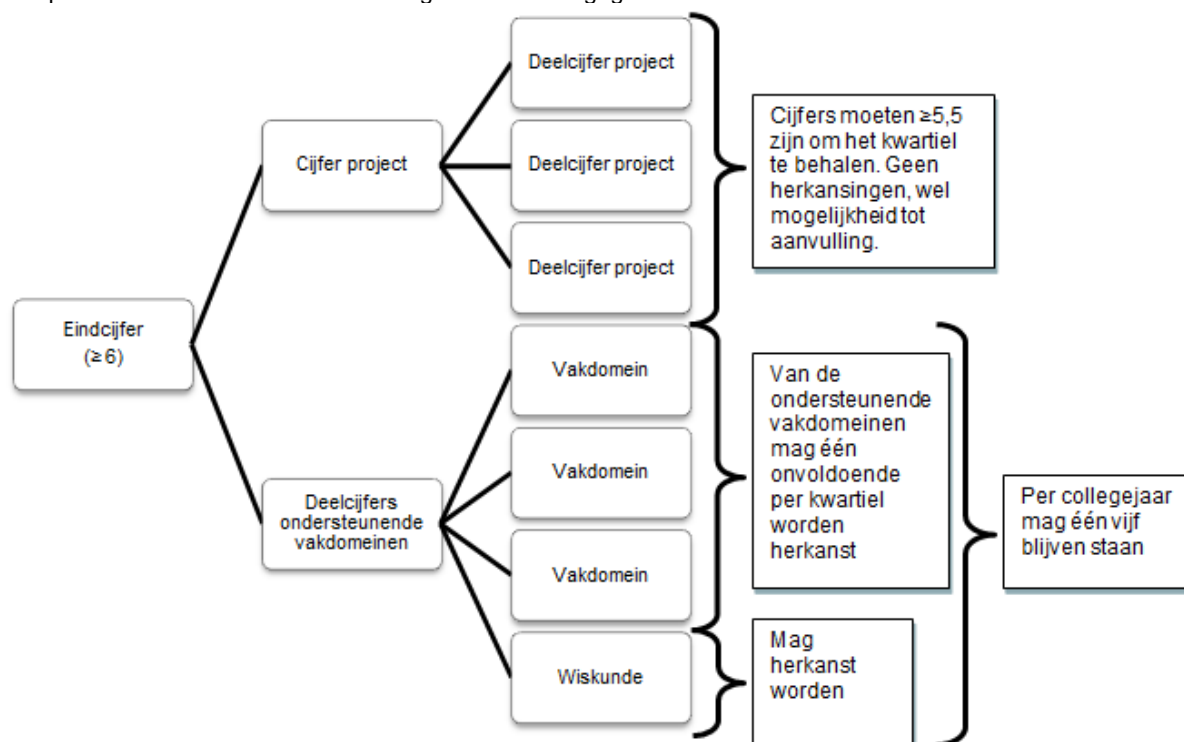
Eindcijfer (≥ 6)

Cijfer project

Deelcijfer project

Deelcijfer project

Deelcijfer project

Cijfers moeten ≥5,5 zijn om het kwartiel te behalen. Geen herkansingen, wel mogelijkheid tot aanvulling.

Deelcijfers ondersteunende vakdomeinen

Vakdomein

Vakdomein

Vakdomein

Wiskunde

Van de ondersteunende vakdomeinen mag één onvoldoende per kwartiel worden herkanst

Mag herkanst worden

Per collegejaar mag één vijf blijven staan